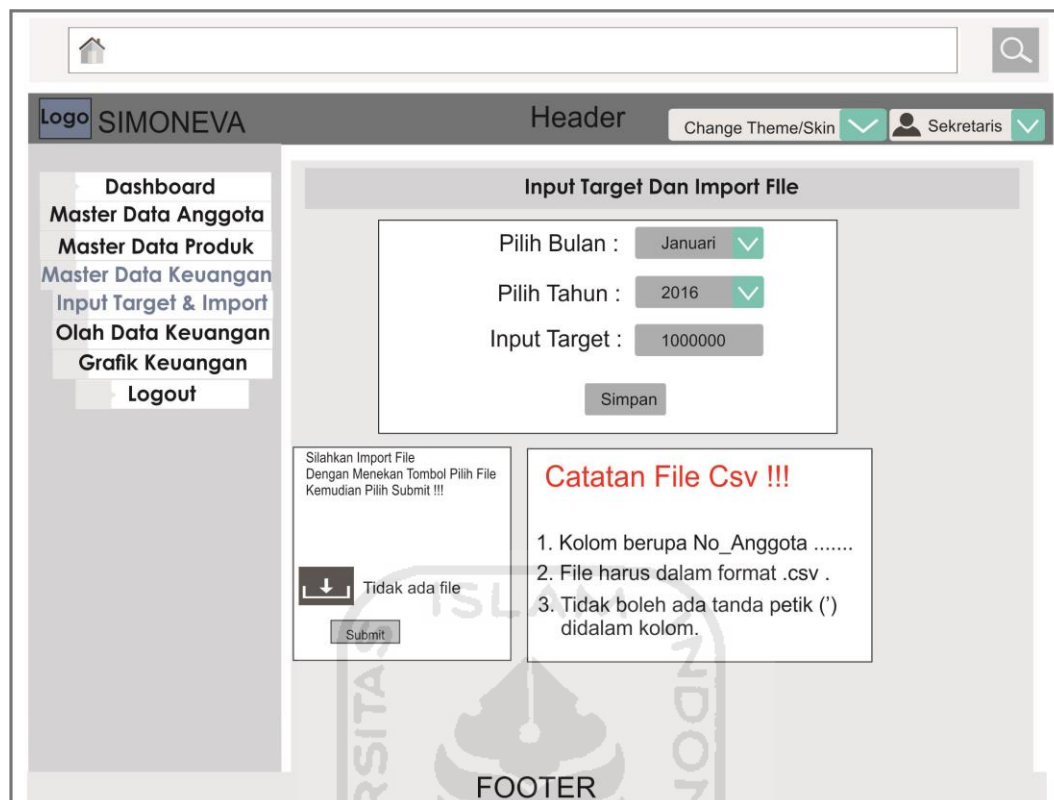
Logo SIMONEVA

Header

Change Theme/Skin

Sekretaris

Dashboard
Master Data Anggota
Master Data Produk
Master Data Keuangan
Input Target & Import
Olah Data Keuangan
Grafik Keuangan
Logout

Input Target Dan Import FIle

Pilih Bulan : Januari

Pilih Tahun : 2016

Input Target : 1000000

Simpan

Silahkan Import File
Dengan Menekan Tombol Pilih File
Kemudian Pilih Submit !!!

Tidak ada file

Submit

Catatan File Csv !!!

1. Kolom berupa No_Anggota .......
2. File harus dalam format .csv .
3. Tidak boleh ada tanda petik (') didalam kolom.

ISLAM

FOOTER